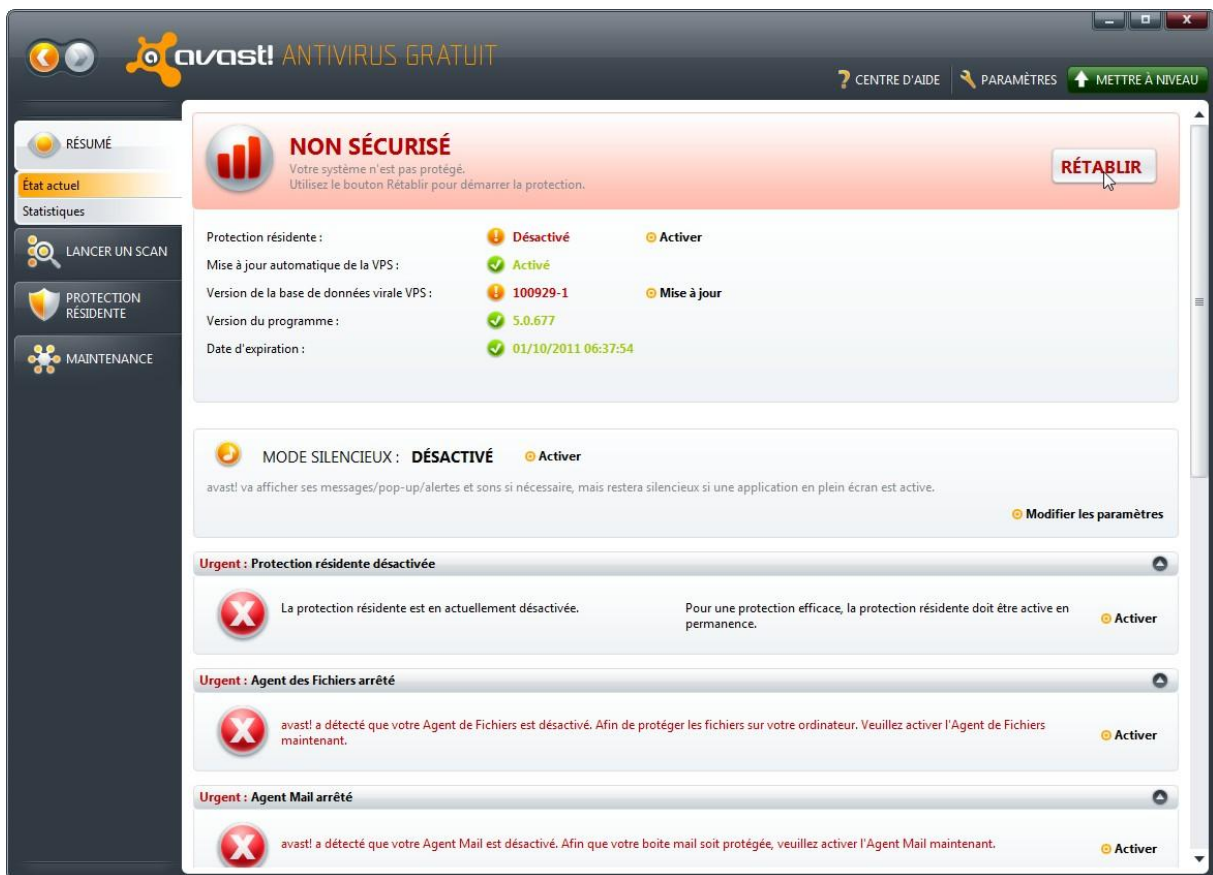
avast! ANTIVIRUS GRATUIT

CENTRE D'AIDE | PARAMÈTRES | METTRE À NIVEAU

RÉSUMÉ
État actuel
Statistiques
LANCER UN SCAN
PROTECTION RÉSIDENTE
MAINTENANCE

NON SÉCURISÉ
Votre système n'est pas protégé.
Utilisez le bouton Rétablir pour démarrer la protection.

RÉTABLIR

Protection résidente : Désactivé Activer
Mise à jour automatique de la VPS : Activé
Version de la base de données virale VPS : 100929-1 Mise à jour
Version du programme : 5.0.677
Date d'expiration : 01/10/2011 06:37:54

MODE SILENCIEUX : DÉSACTIVÉ Activer
avast! va afficher ses messages/pop-up/alertes et sons si nécessaire, mais restera silencieux si une application en plein écran est active.
Modifier les paramètres

Urgent : Protection résidente désactivée
La protection résidente est en actuellement désactivée.
Pour une protection efficace, la protection résidente doit être active en permanence.
Activer

Urgent : Agent des Fichiers arrêté
avast! a détecté que votre Agent de Fichiers est désactivé. Afin de protéger les fichiers sur votre ordinateur. Veuillez activer l'Agent de Fichiers maintenant.
Activer

Urgent : Agent Mail arrêté
avast! a détecté que votre Agent Mail est désactivé. Afin que votre boite mail soit protégée, veuillez activer l'Agent Mail maintenant.
Activer